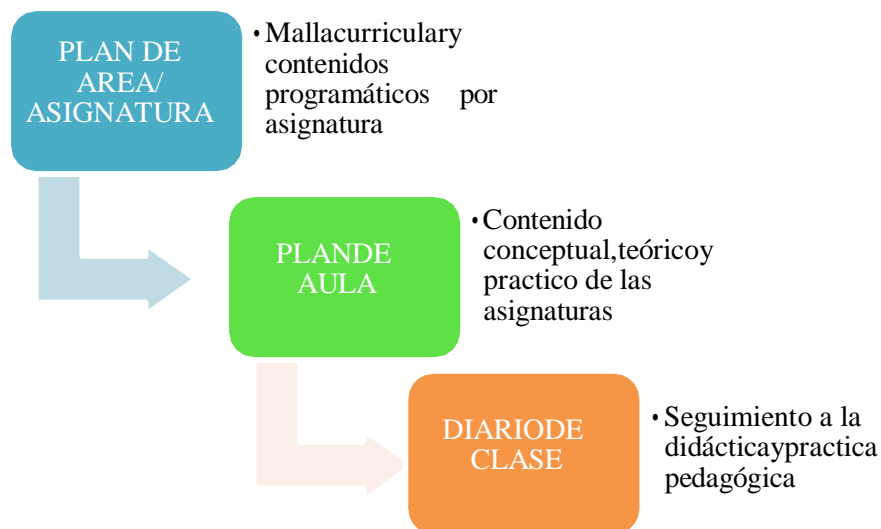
PLAN DE AREA/ ASIGNATURA

• Mallacurricular contenidos programáticos por asignatura

PLANDE AULA

• Contenido conceptual,teóricoy practico de las asignaturas

DIARIODE CLASE

• Seguimiento a la didácticaypractica pedagógica